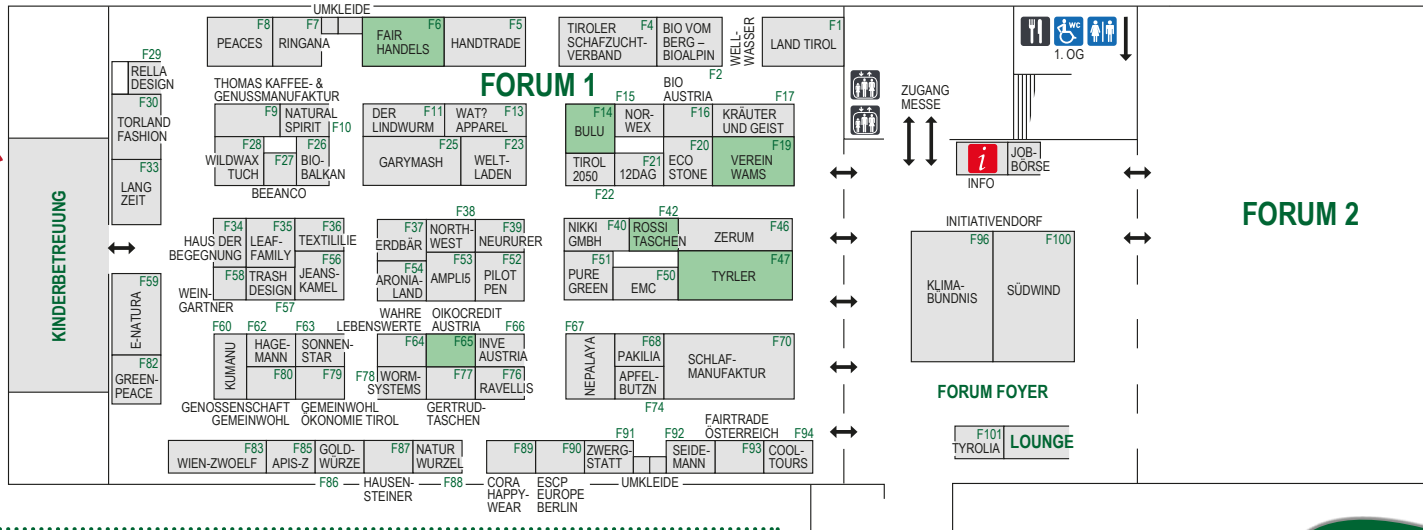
UMKLEIDE

F8 PEACES
F7 RINGANA
F6 FAIR HANDELS
F5 HANDTRADE
F4 TIROLER SCHAFZUCHT-VERBAND
BIO VOM BERG – BIOALPIN
WELL-WASSER
F1 LAND TIROL
F2 BIO AUSTRIA

1. OG

F29 RELLA DESIGN
F30 TORLAND FASHION
F33 LANG ZEIT

FORUM 1

THOMAS KAFFEE- & GENUSSMANUFAKTUR
F9 NATURAL SPIRIT
F10
F28 WILDWAX TUCH
F27
F26 BIO-BALKAN
BEEANCO

DER LINDWURM
F11
WAT? APPAREL
F13
F25 GARYMASH
F23 WELT-LADEN

F14 BULU
F15 NOR-WEX
F16
KRÄUTER UND GEIST
F17
TIROL 2050
F21 12DAG
F20 ECO STONE
F19 VEREIN WAMS
F22

ZUGANG MESSE

INFO
JOB-BÖRSE

KINDERBETREUUNG

F34 HAUS DER BEGEGNUNG
F35 LEAF-FAMILY
F36 TEXTILILIE
F58 TRASH DESIGN
F56 JEANS-KAMEL
WEIN-GARTNER
F57

F38
F37 ERDBÄR
NORTH-WEST
F39 NEURURER
F54 ARONIA-LAND
F53 AMPLI5
F52 PILOT PEN

NIKKI GMBH
F40
ROSSI TASCHEN
F42
ZERUM
F46
F51 PURE GREEN
F50 EMC
F47 TYRLER

FORUM 2

INITIATIVENDORF
F96 KLIMA-BÜNDNIS
F100 SÜDWIND

F59 E-NATURA
F82 GREEN-PEACE

F60 KUMANU
F62 HAGE-MANN
F63 SONNEN-STAR
F80
F79
LEBENSWERTE
GENOSSENSCHAFT GEMEINWOHL
GEMEINWOHL ÖKONOMIE TIROL

WAHRE
OIKOCREDIT AUSTRIA
F64
F65
F66 INVE AUSTRIA
F78 WORM-SYSTEMS
F77
F76 RAVELLIS
GERTRUD-TASCHEN

F67 NEPALAYA
F68 PAKILIA
APFEL-BUTZN
F70 SCHLAF-MANUFAKTUR
F74

FORUM FOYER

F83 WIEN-ZWOELF
F85 APIS-Z
GOLD-WÜRZE
F87 NATUR WURZEL
F86 HAUSEN-STEINER
F88 CORA HAPPY-WEAR
F89
F90 ESCP EUROPE BERLIN
F91 ZWERG-STATT
UMKLEIDE
F92 SEIDE-MANN
FAIRTRADE ÖSTERREICH
F93
F94 COOL-TOURS

F101 TYROLIA
LOUNGE